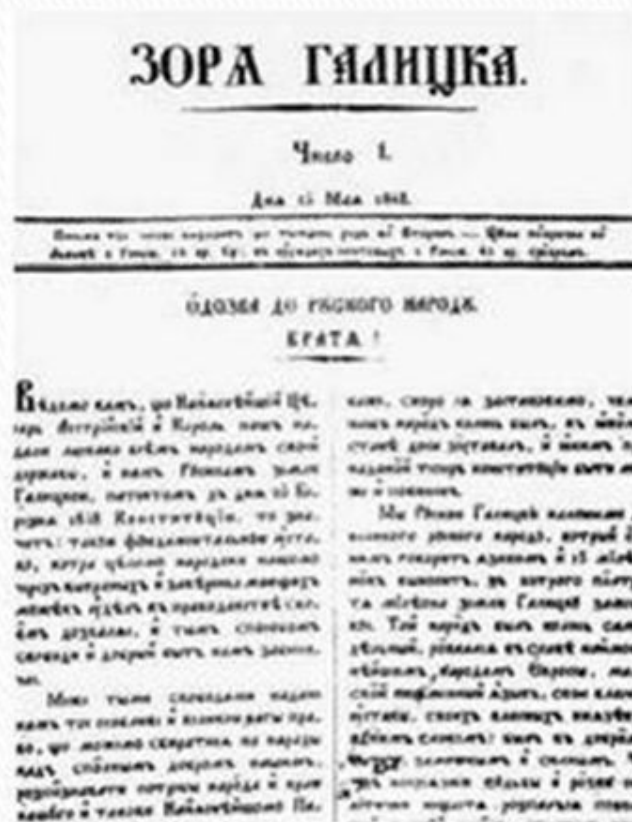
ЗОРЯ ГАЛИЦКА.

Число 1.

Дня 15 Мая 1848.

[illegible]

ОЗОЗВА ДО РУСКОГО НАРОДА.
БРАТЯ!

Вѣдомо вамъ, що Найяснѣйшій Цѣсарь Австрійскій и Король нашъ подаровалъ всѣмъ народамъ своей державы, а намъ Русинамъ земли Галицкой, питомымъ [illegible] Конституцію, то есть: такіи фундаментальніи уставы, котры цѣлому народови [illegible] черезъ посредство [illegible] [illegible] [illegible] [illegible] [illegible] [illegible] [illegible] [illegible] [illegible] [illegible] намъ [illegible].

Може тыми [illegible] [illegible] вамъ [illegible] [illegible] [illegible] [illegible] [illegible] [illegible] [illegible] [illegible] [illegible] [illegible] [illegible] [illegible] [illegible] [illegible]

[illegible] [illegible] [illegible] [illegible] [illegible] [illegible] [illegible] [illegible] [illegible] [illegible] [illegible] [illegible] и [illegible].

Мы Русины Галицкіи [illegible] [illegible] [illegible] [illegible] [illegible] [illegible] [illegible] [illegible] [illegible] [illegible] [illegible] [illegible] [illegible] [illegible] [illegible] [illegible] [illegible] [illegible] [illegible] народамъ Европы, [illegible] свой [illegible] языкъ, свои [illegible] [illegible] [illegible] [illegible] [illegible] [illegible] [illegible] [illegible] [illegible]